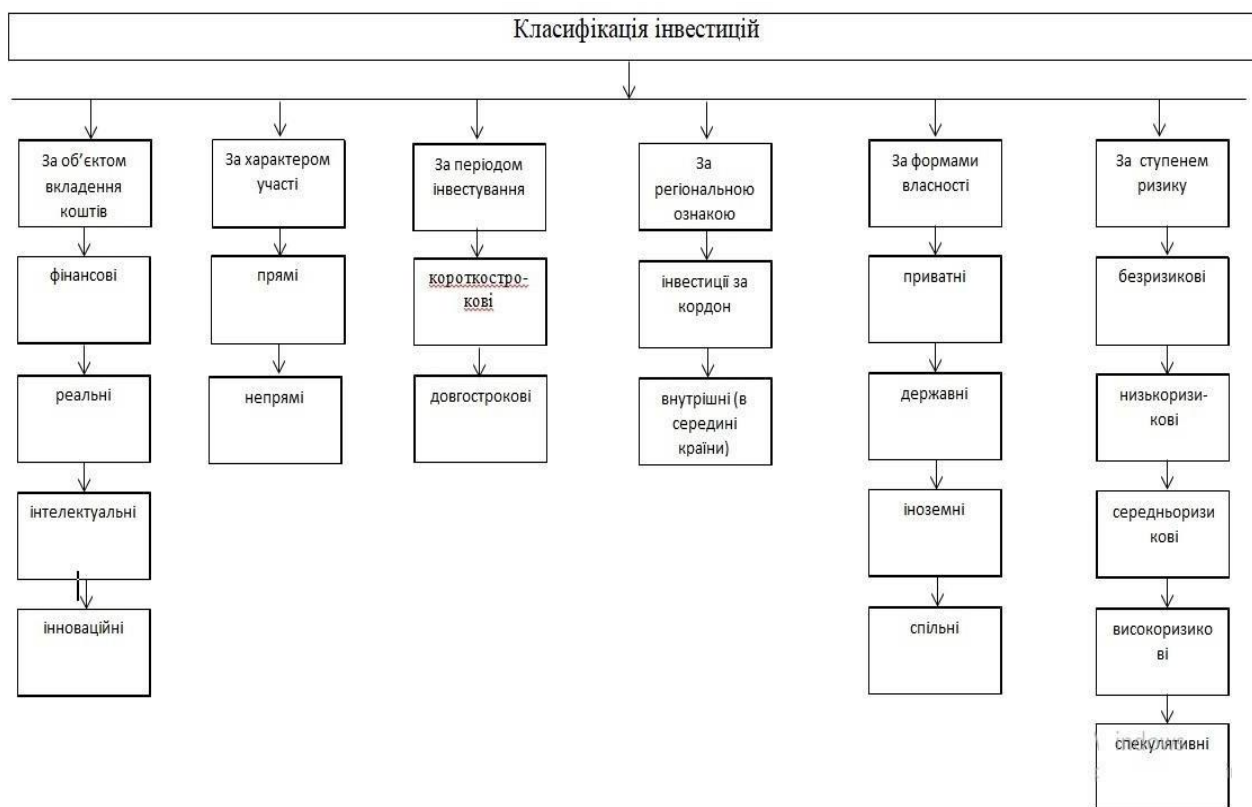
Класифікація інвестицій

За об'єктом вкладення коштів

фінансові

реальні

інтелектуальні

інноваційні

За характером участі

прямі

непрямі

За періодом інвестування

короткостро-кові

довгострокові

За регіональною ознакою

інвестиції за кордон

внутрішні (в середині країни)

За формами власності

приватні

державні

іноземні

спільні

За ступенем ризику

безризикові

низькоризи-кові

середньоризи кові

високоризико ві

спекулятивні